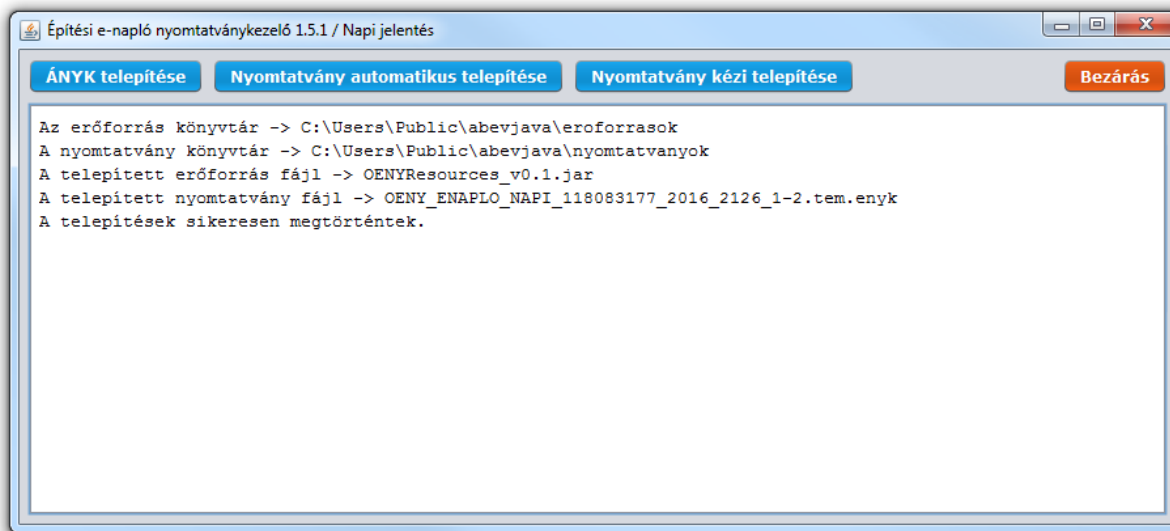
Építési e-napló nyomtatványkezelő 1.5.1 / Napi jelentés

ÁNYK telepítése
Nyomtatvány automatikus telepítése
Nyomtatvány kézi telepítése
Bezárás

Az erőforrás könyvtár -> C:\Users\Public\abevjava\eroforrasok
A nyomtatvány könyvtár -> C:\Users\Public\abevjava\nyomtatvanyok
A telepített erőforrás fájl -> OENYResources_v0.1.jar
A telepített nyomtatvány fájl -> OENY_ENAPLO_NAPI_118083177_2016_2126_1-2.tem.enyk
A telepítések sikeresen megtörténtek.